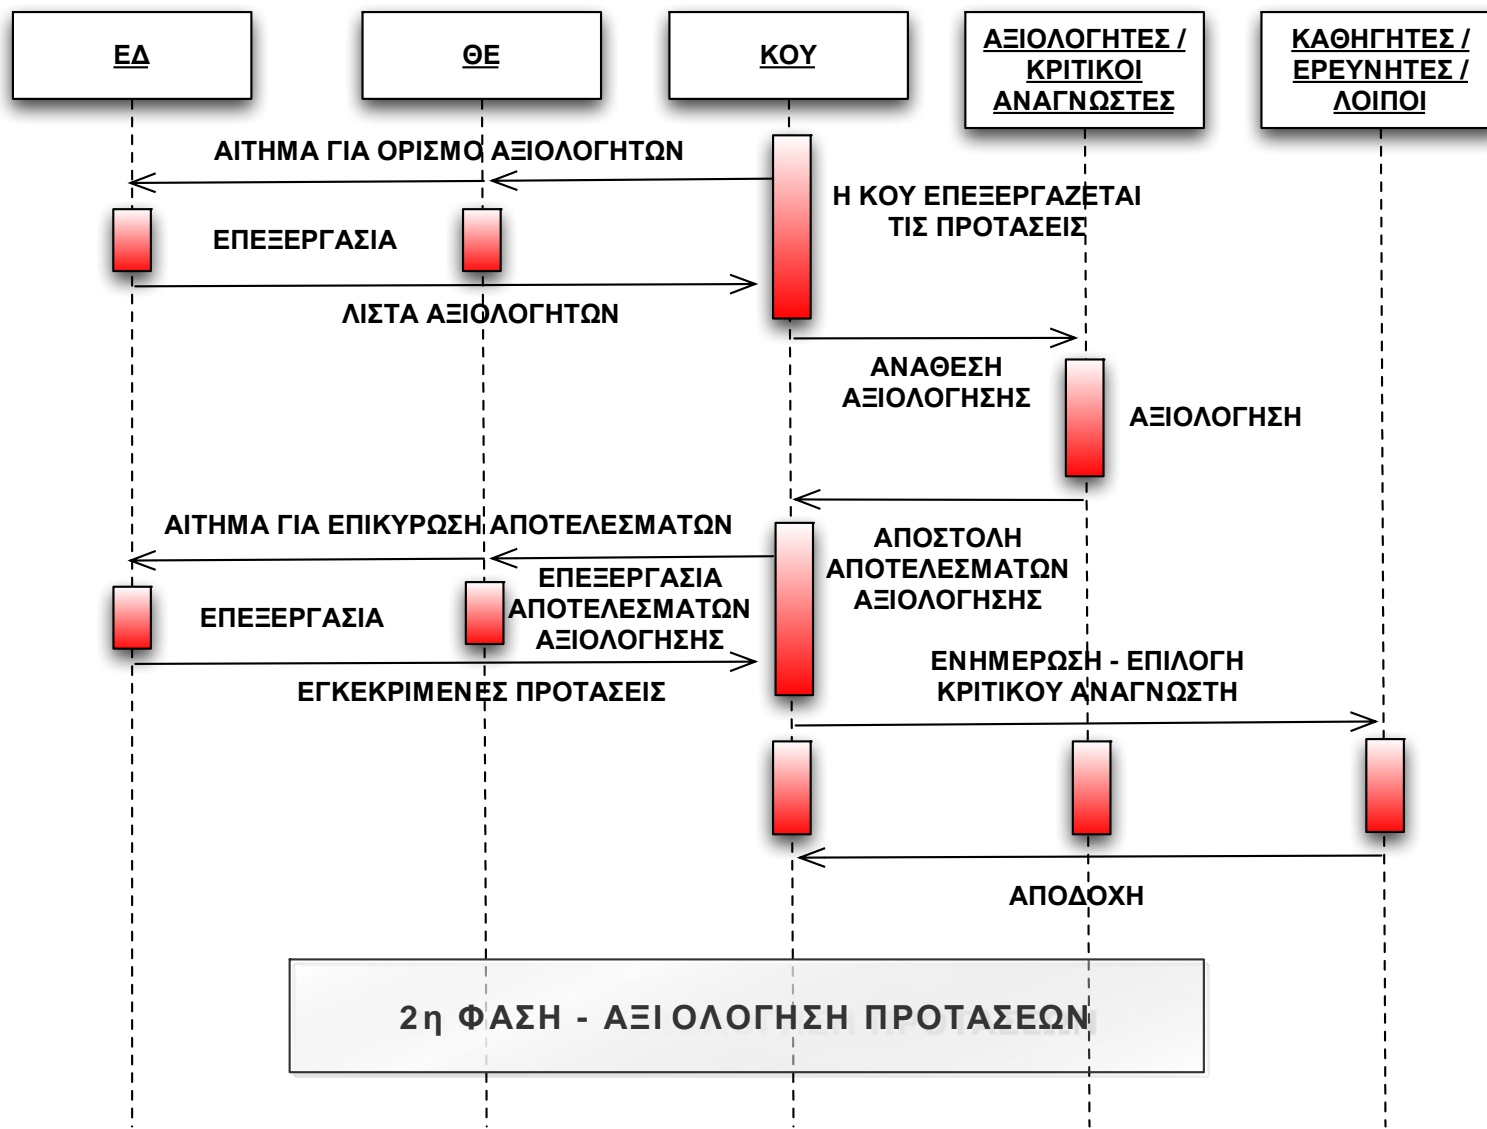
ΕΔ

ΘΕ

ΚΟΥ

ΑΞΙΟΛΟΓΗΤΕΣ / ΚΡΙΤΙΚΟΙ ΑΝΑΓΝΩΣΤΕΣ

ΚΑΘΗΓΗΤΕΣ / ΕΡΕΥΝΗΤΕΣ / ΛΟΙΠΟΙ

ΑΙΤΗΜΑ ΓΙΑ ΟΡΙΣΜΟ ΑΞΙΟΛΟΓΗΤΩΝ

Η ΚΟΥ ΕΠΕΞΕΡΓΑΖΕΤΑΙ ΤΙΣ ΠΡΟΤΑΣΕΙΣ

ΕΠΕΞΕΡΓΑΣΙΑ

ΛΙΣΤΑ ΑΞΙΟΛΟΓΗΤΩΝ

ΑΝΑΘΕΣΗ ΑΞΙΟΛΟΓΗΣΗΣ

ΑΞΙΟΛΟΓΗΣΗ

ΑΙΤΗΜΑ ΓΙΑ ΕΠΙΚΥΡΩΣΗ ΑΠΟΤΕΛΕΣΜΑΤΩΝ

ΑΠΟΣΤΟΛΗ ΑΠΟΤΕΛΕΣΜΑΤΩΝ ΑΞΙΟΛΟΓΗΣΗΣ

ΕΠΕΞΕΡΓΑΣΙΑ ΑΠΟΤΕΛΕΣΜΑΤΩΝ ΑΞΙΟΛΟΓΗΣΗΣ

ΕΠΕΞΕΡΓΑΣΙΑ

ΕΝΗΜΕΡΩΣΗ - ΕΠΙΛΟΓΗ ΚΡΙΤΙΚΟΥ ΑΝΑΓΝΩΣΤΗ

ΕΓΚΕΚΡΙΜΕΝΕΣ ΠΡΟΤΑΣΕΙΣ

ΑΠΟΔΟΧΗ

2η ΦΑΣΗ - ΑΞΙΟΛΟΓΗΣΗ ΠΡΟΤΑΣΕΩΝ